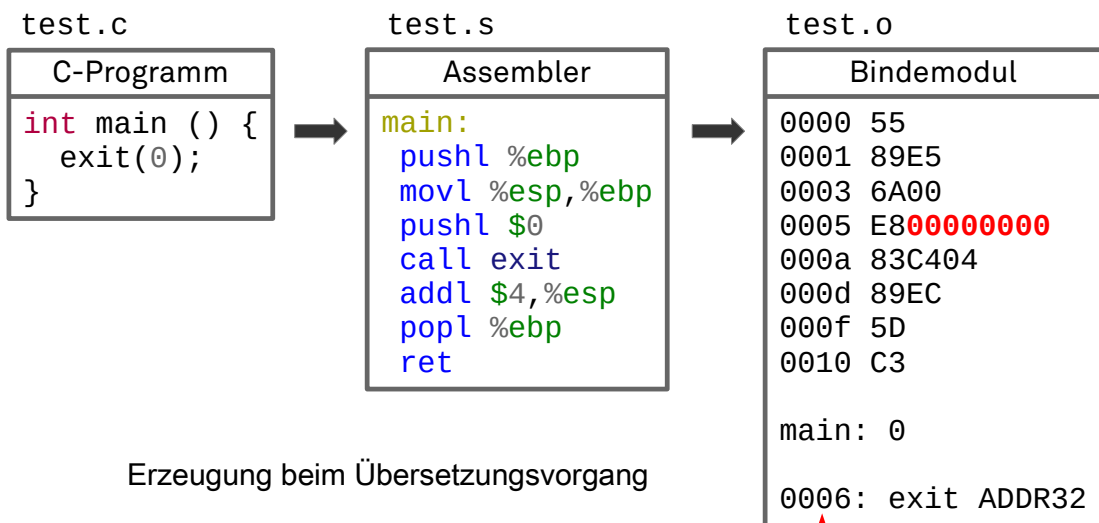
test.c

C-Programm

int main () {
  exit(0);
}

test.s

Assembler

main:
 pushl %ebp
 movl %esp,%ebp
 pushl $0
 call exit
 addl $4,%esp
 popl %ebp
 ret

test.o

Bindemodul

0000 55
0001 89E5
0003 6A00
0005 E800000000
000a 83C404
000d 89EC
000f 5D
0010 C3

main: 0

0006: exit ADDR32

Erzeugung beim Übersetzungsvorgang